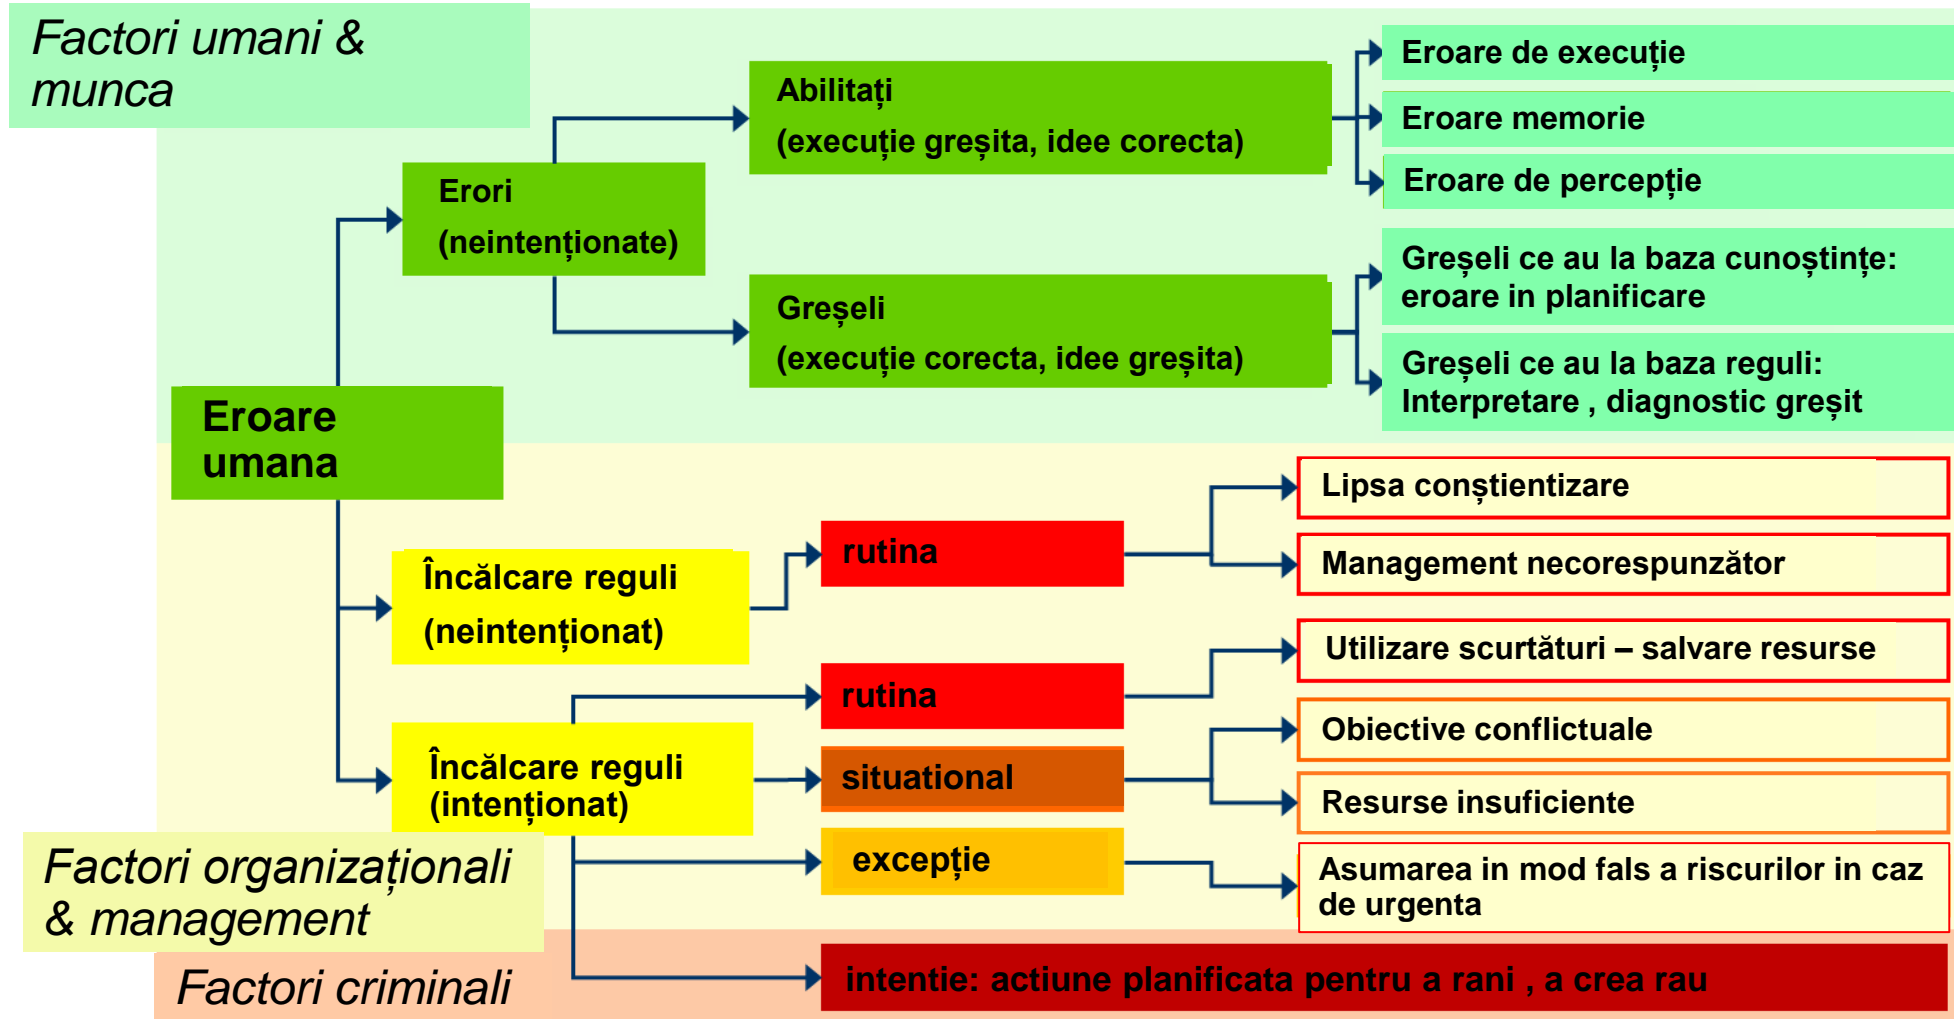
Factori umani & munca

Abilități
(execuție greșita, idee corecta)

Eroare de execuție

Eroare memorie

Eroare de percepție

Erori
(neintenționate)

Greșeli
(execuție corecta, idee greșita)

Greșeli ce au la baza cunoștințe: eroare in planificare

Greșeli ce au la baza reguli: Interpretare , diagnostic greșit

Eroare umana

Lipsa conștientizare

rutina

Management necorespunzător

Încălcare reguli
(neintenționat)

Utilizare scurtături – salvare resurse

rutina

Obiective conflictuale

Încălcare reguli
(intenționat)

situational

Resurse insuficiente

Factori organizaționali & management

excepție

Asumarea in mod fals a riscurilor in caz de urgenta

Factori criminali

intentie: actiune planificata pentru a rani , a crea rau